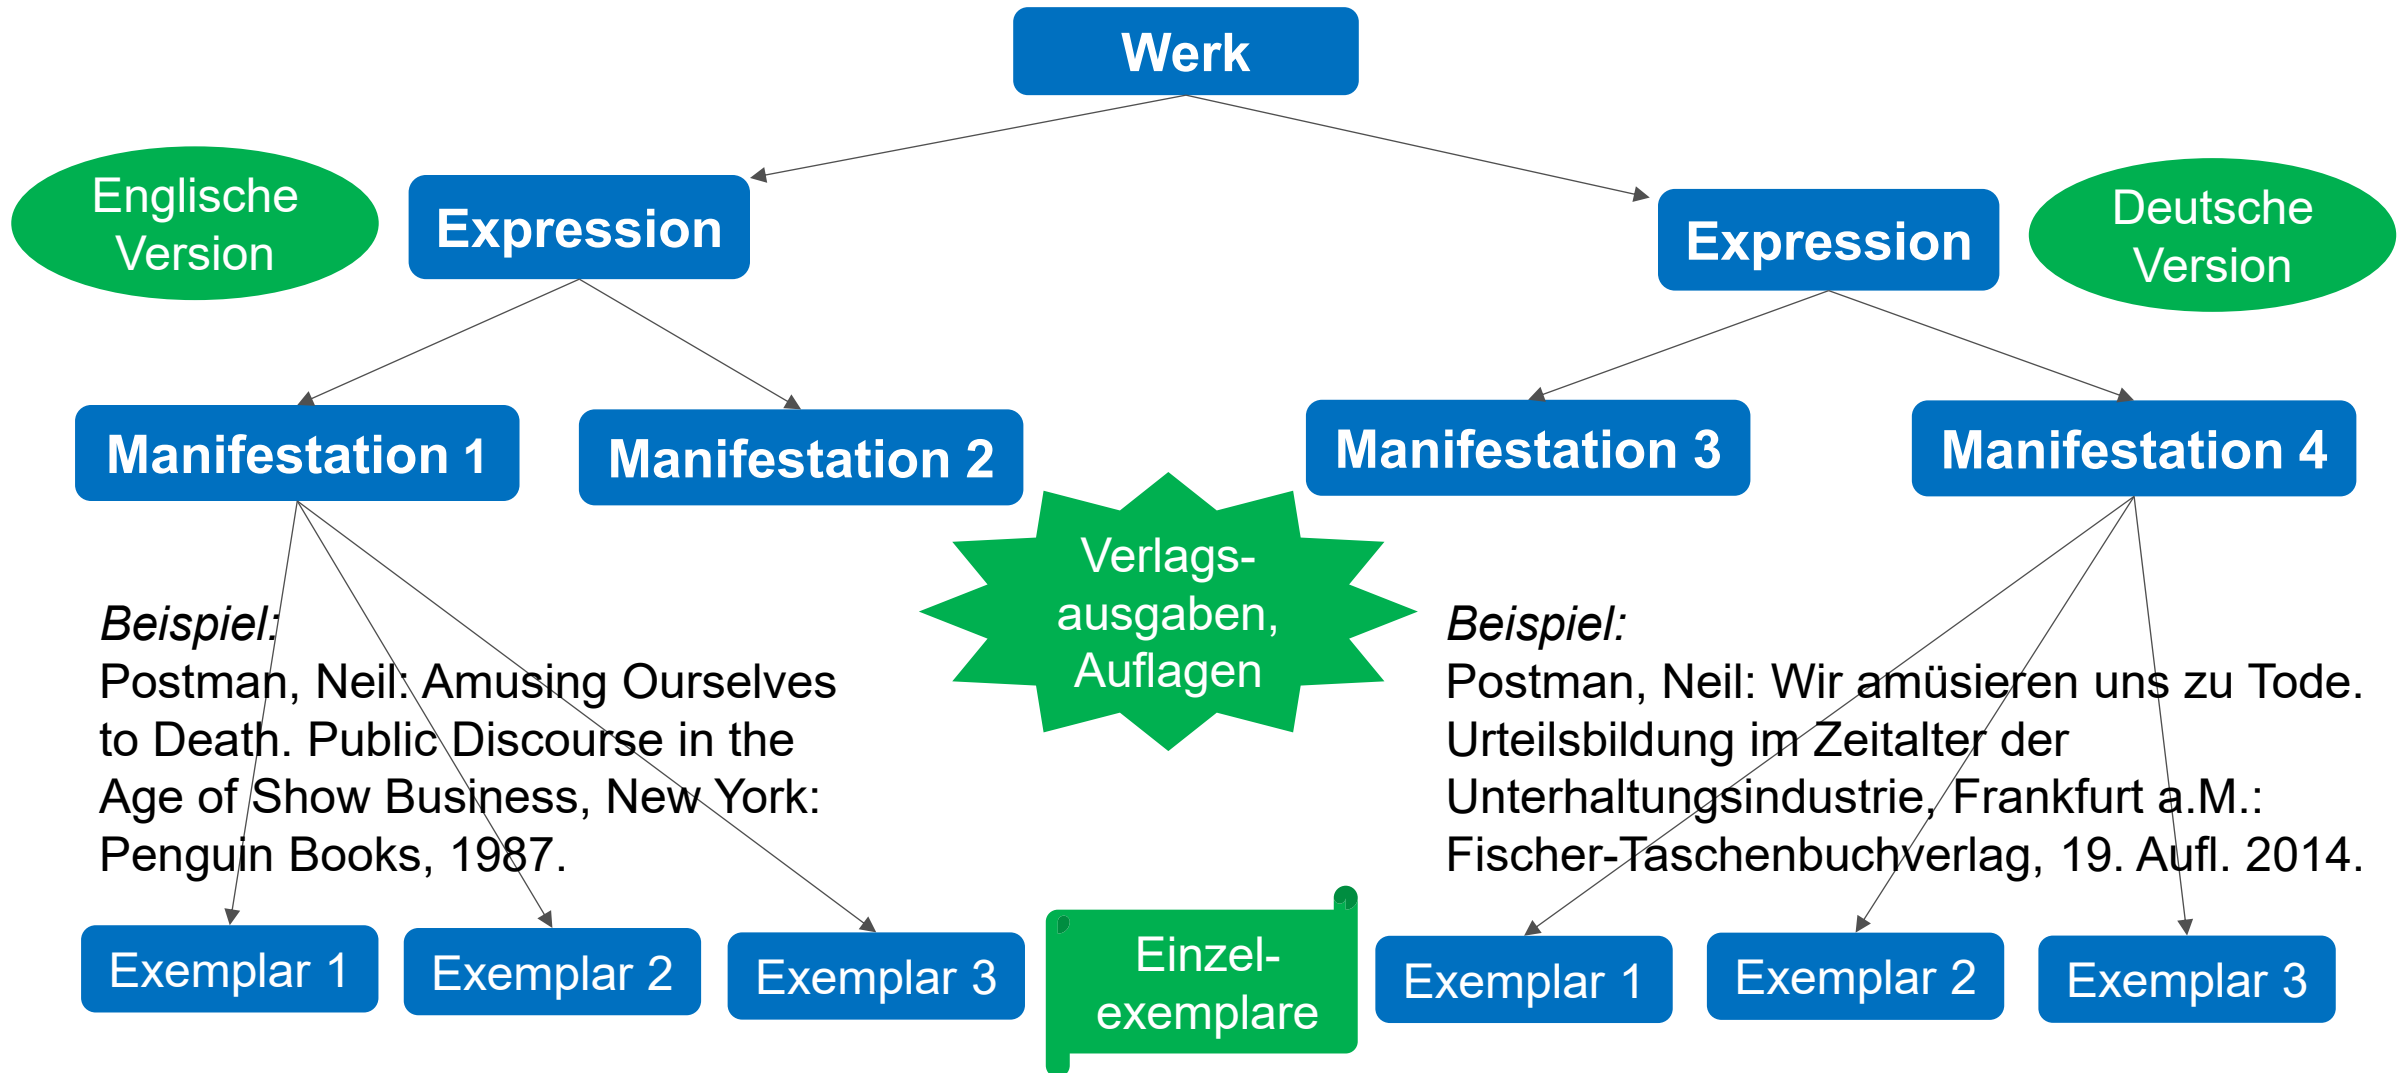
Werk

Englische Version

Expression

Expression

Deutsche Version

Manifestation 1

Manifestation 2

Manifestation 3

Manifestation 4

Verlagsausgaben, Auflagen

*Beispiel:*
Postman, Neil: Amusing Ourselves to Death. Public Discourse in the Age of Show Business, New York: Penguin Books, 1987.

*Beispiel:*
Postman, Neil: Wir amüsieren uns zu Tode. Urteilsbildung im Zeitalter der Unterhaltungsindustrie, Frankfurt a.M.: Fischer-Taschenbuchverlag, 19. Aufl. 2014.

Exemplar 1

Exemplar 2

Exemplar 3

Einzelexemplare

Exemplar 1

Exemplar 2

Exemplar 3